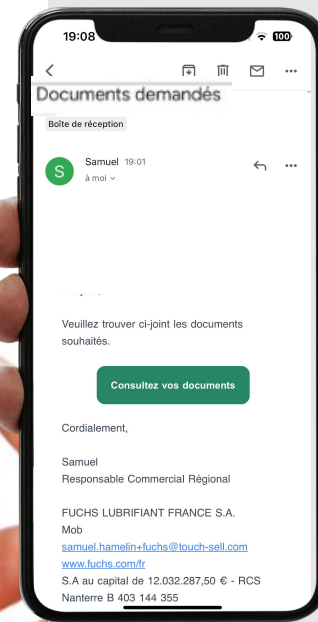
19:08

100

Documents demandés

Boîte de réception

S

Samuel 19:01

à moi

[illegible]

Veuillez trouver ci-joint les documents souhaités.

Consultez vos documents

Cordialement,

Samuel
Responsable Commercial Régional

FUCHS LUBRIFIANT FRANCE S.A.
Mob
samuel.hamelin+fuchs@touch-sell.com
www.fuchs.com/fr
S.A au capital de 12.032.287,50 € - RCS Nanterre B 403 144 355